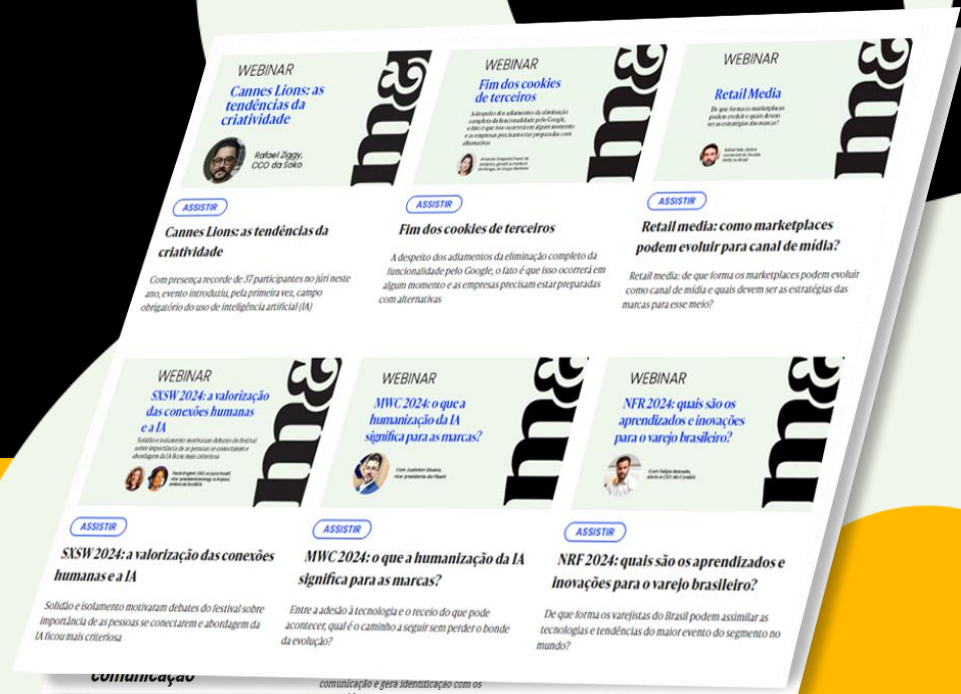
WEBINAR

Cannes Lions: as tendências da criatividade

Rafael Ziggy, CCO da Soko

ASSISTIR

Cannes Lions: as tendências da criatividade

Com presença recorde de 37 participantes no júri neste ano, evento introduziu, pela primeira vez, campo obrigatório do uso de inteligência artificial (IA)

WEBINAR

Fim dos cookies de terceiros

A despeito dos adiamentos da eliminação completa da funcionalidade pelo Google, o fato é que isso ocorrerá em algum momento e as empresas precisam estar preparadas com alternativas

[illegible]

ASSISTIR

Fim dos cookies de terceiros

A despeito dos adiamentos da eliminação completa da funcionalidade pelo Google, o fato é que isso ocorrerá em algum momento e as empresas precisam estar preparadas com alternativas

WEBINAR

Retail Media

De que forma os marketplaces podem evoluir e quais devem ser as estratégias das marcas?

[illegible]

ASSISTIR

Retail media: como marketplaces podem evoluir para canal de mídia?

Retail media: de que forma os marketplaces podem evoluir como canal de mídia e quais devem ser as estratégias das marcas para esse meio?

WEBINAR

SXSW 2024: a valorização das conexões humanas e a IA

Solidão e isolamento motivaram debates do festival sobre importância de as pessoas se conectarem e abordagem da IA ficou mais criteriosa

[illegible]

ASSISTIR

SXSW 2024: a valorização das conexões humanas e a IA

Solidão e isolamento motivaram debates do festival sobre importância de as pessoas se conectarem e abordagem da IA ficou mais criteriosa

WEBINAR

MWC 2024: o que a humanização da IA significa para as marcas?

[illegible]

ASSISTIR

MWC 2024: o que a humanização da IA significa para as marcas?

Entre a adesão à tecnologia e o receio do que pode acontecer, qual é o caminho a seguir sem perder o bonde da evolução?

WEBINAR

NRF 2024: quais são os aprendizados e inovações para o varejo brasileiro?

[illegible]

ASSISTIR

NRF 2024: quais são os aprendizados e inovações para o varejo brasileiro?

De que forma os varejistas do Brasil podem assimilar as tecnologias e tendências do maior evento do segmento no mundo?

comunicação

comunicação e gera identificação com os